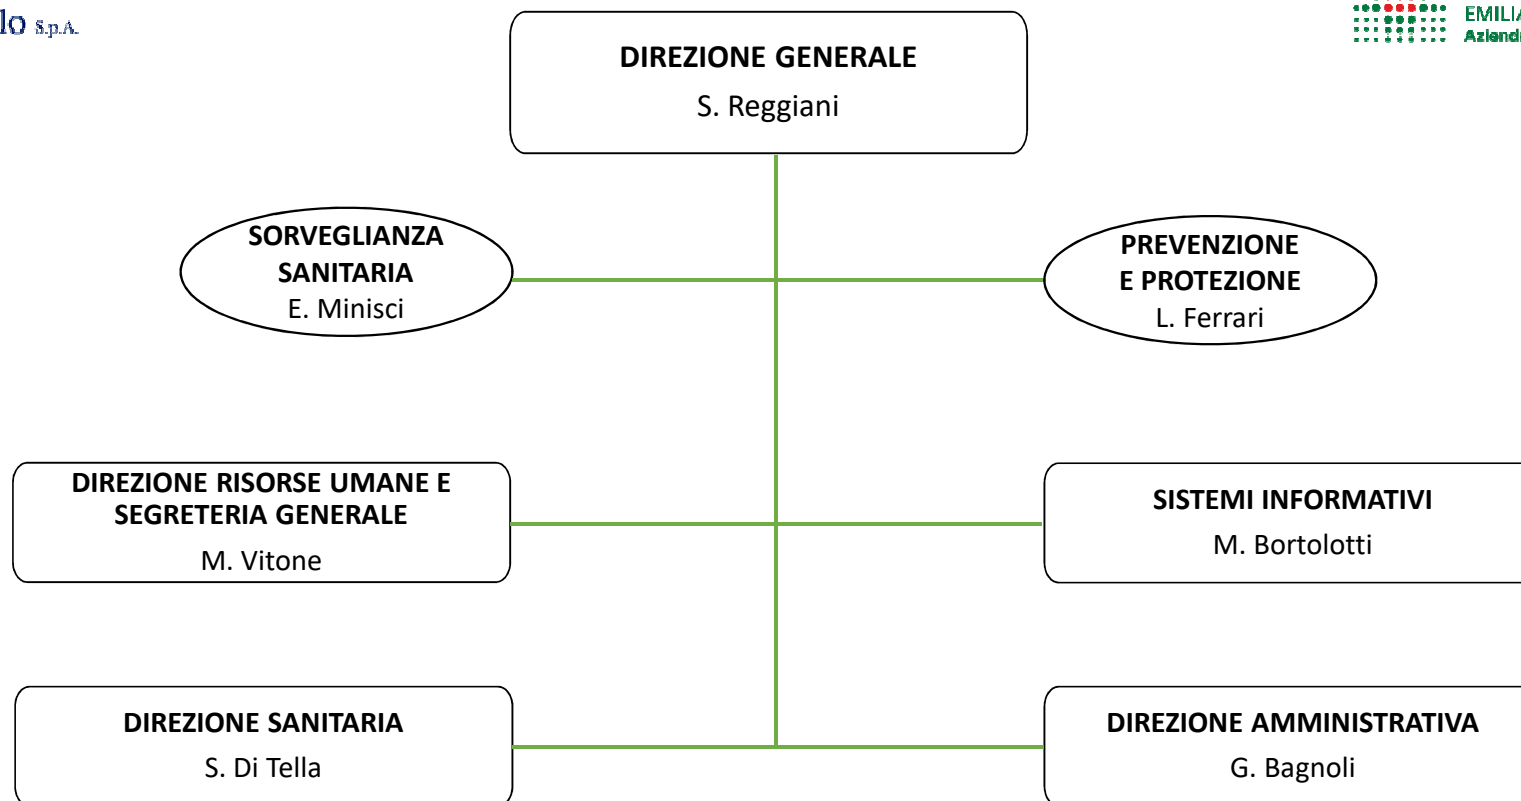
lo S.p.A.

EMILIA
Aziend

DIREZIONE GENERALE
S. Reggiani

SORVEGLIANZA SANITARIA
E. Minisci

PREVENZIONE E PROTEZIONE
L. Ferrari

DIREZIONE RISORSE UMANE E SEGRETERIA GENERALE
M. Vitone

SISTEMI INFORMATIVI
M. Bortolotti

DIREZIONE SANITARIA
S. Di Tella

DIREZIONE AMMINISTRATIVA
G. Bagnoli